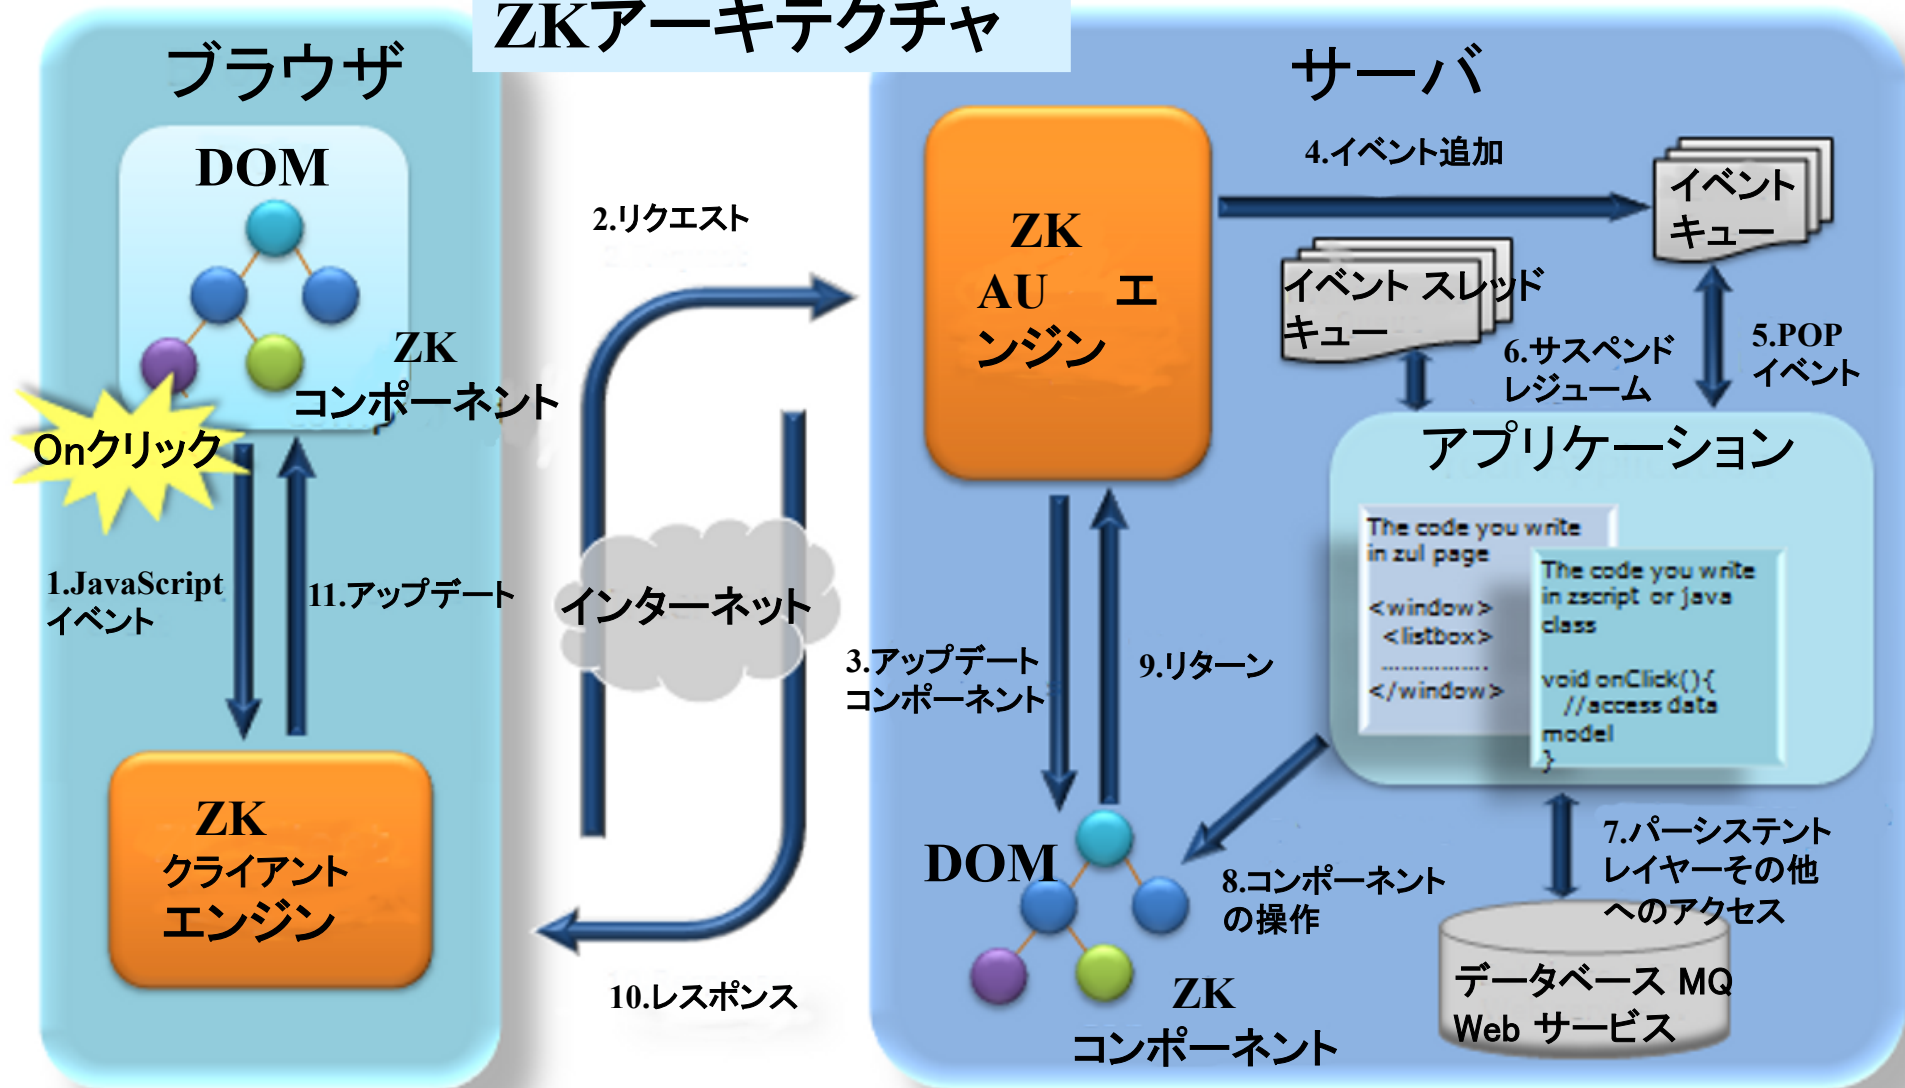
ZKアーキテクチャ

ブラウザ

DOM

ZK
コンポーネント

Onクリック

1.JavaScript
イベント

11.アップデート

ZK
クライアント
エンジン

2.リクエスト

インターネット

10.レスポンス

サーバ

ZK
AU エ
ンジン

4.イベント追加

イベント
キュー

イベント スレッド
キュー

6.サスペンド
レジューム

5.POP
イベント

アプリケーション

The code you write
in zul page

<window>
<listbox>
..............
</window>

The code you write
in zscript or java
class

void onClick(){
//access data
model
}

3.アップデート
コンポーネント

9.リターン

DOM

ZK
コンポーネント

8.コンポーネント
の操作

7.パーシステント
レイヤーその他
へのアクセス

データベース MQ
Web サービス